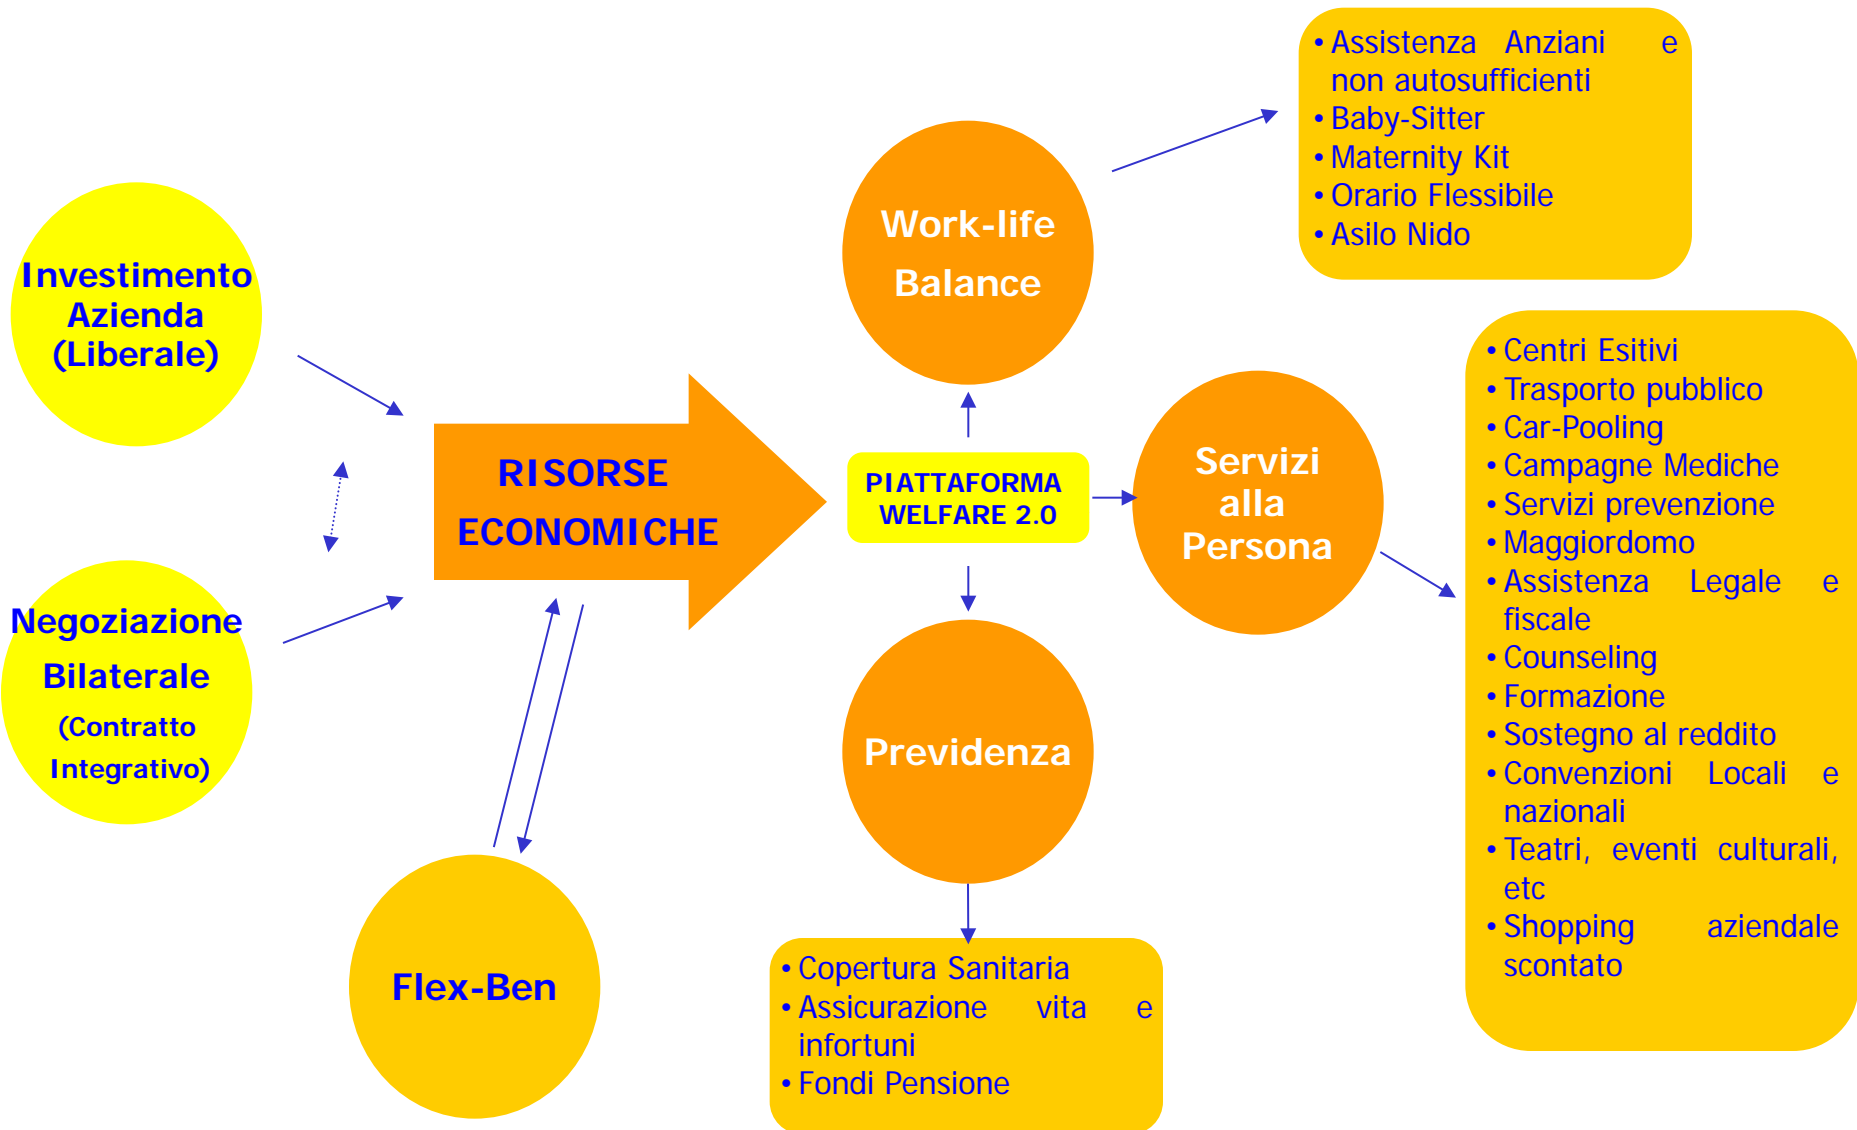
Investimento Azienda (Liberale)

Negoziazione Bilaterale (Contratto Integrativo)

RISORSE ECONOMICHE

Flex-Ben

PIATTAFORMA WELFARE 2.0

Work-life Balance

- Assistenza Anziani e non autosufficienti
- Baby-Sitter
- Maternity Kit
- Orario Flessibile
- Asilo Nido

Servizi alla Persona

- Centri Esitivi
- Trasporto pubblico
- Car-Pooling
- Campagne Mediche
- Servizi prevenzione
- Maggiordomo
- Assistenza Legale e fiscale
- Counseling
- Formazione
- Sostegno al reddito
- Convenzioni Locali e nazionali
- Teatri, eventi culturali, etc
- Shopping aziendale scontato

Previdenza

- Copertura Sanitaria
- Assicurazione vita e infortuni
- Fondi Pensione